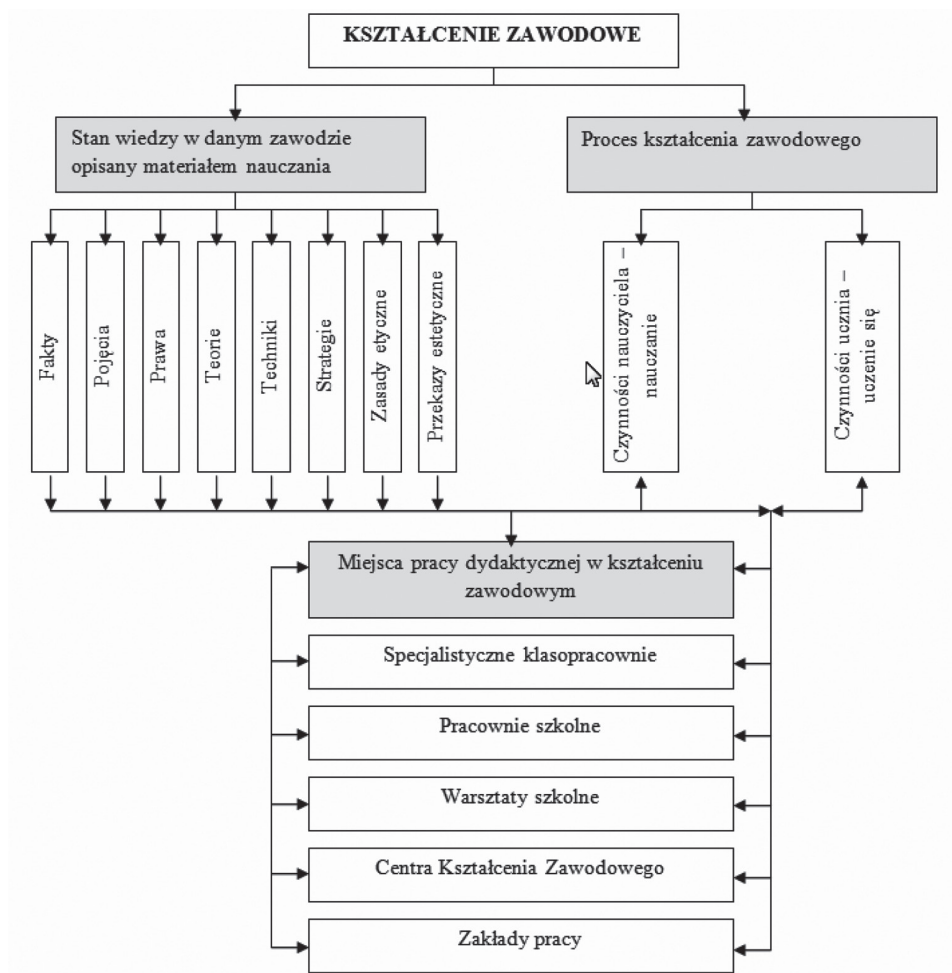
KSZTAŁCENIE ZAWODOWE

Stan wiedzy w danym zawodzie opisany materiałem nauczania

Proces kształcenia zawodowego

Fakty

Pojęcia

Prawa

Teorie

Techniki

Strategie

Zasady etyczne

Przekazy estetyczne

Czynności nauczyciela – nauczanie

Czynności ucznia – uczenie się

Miejsca pracy dydaktycznej w kształceniu zawodowym

Specjalistyczne klasopracownie

Pracownie szkolne

Warsztaty szkolne

Centra Kształcenia Zawodowego

Zakłady pracy